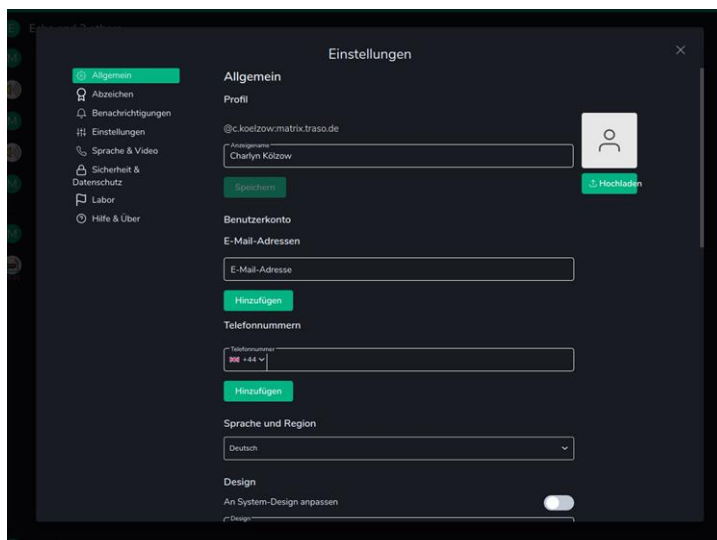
Einstellungen

Allgemein
Abzeichen
Benachrichtigungen
Einstellungen
Sprache & Video
Sicherheit & Datenschutz
Labor
Hilfe & Über

Allgemein

Profil

@c.koelzow:matrix.traso.de

Anzeigename
Charlyn Kölzow

Speichern

Hochladen

Benutzerkonto

E-Mail-Adressen

E-Mail-Adresse

Hinzufügen

Telefonnummern

Telefonnummer
+44

Hinzufügen

Sprache und Region

Deutsch

Design

An System-Design anpassen

Design